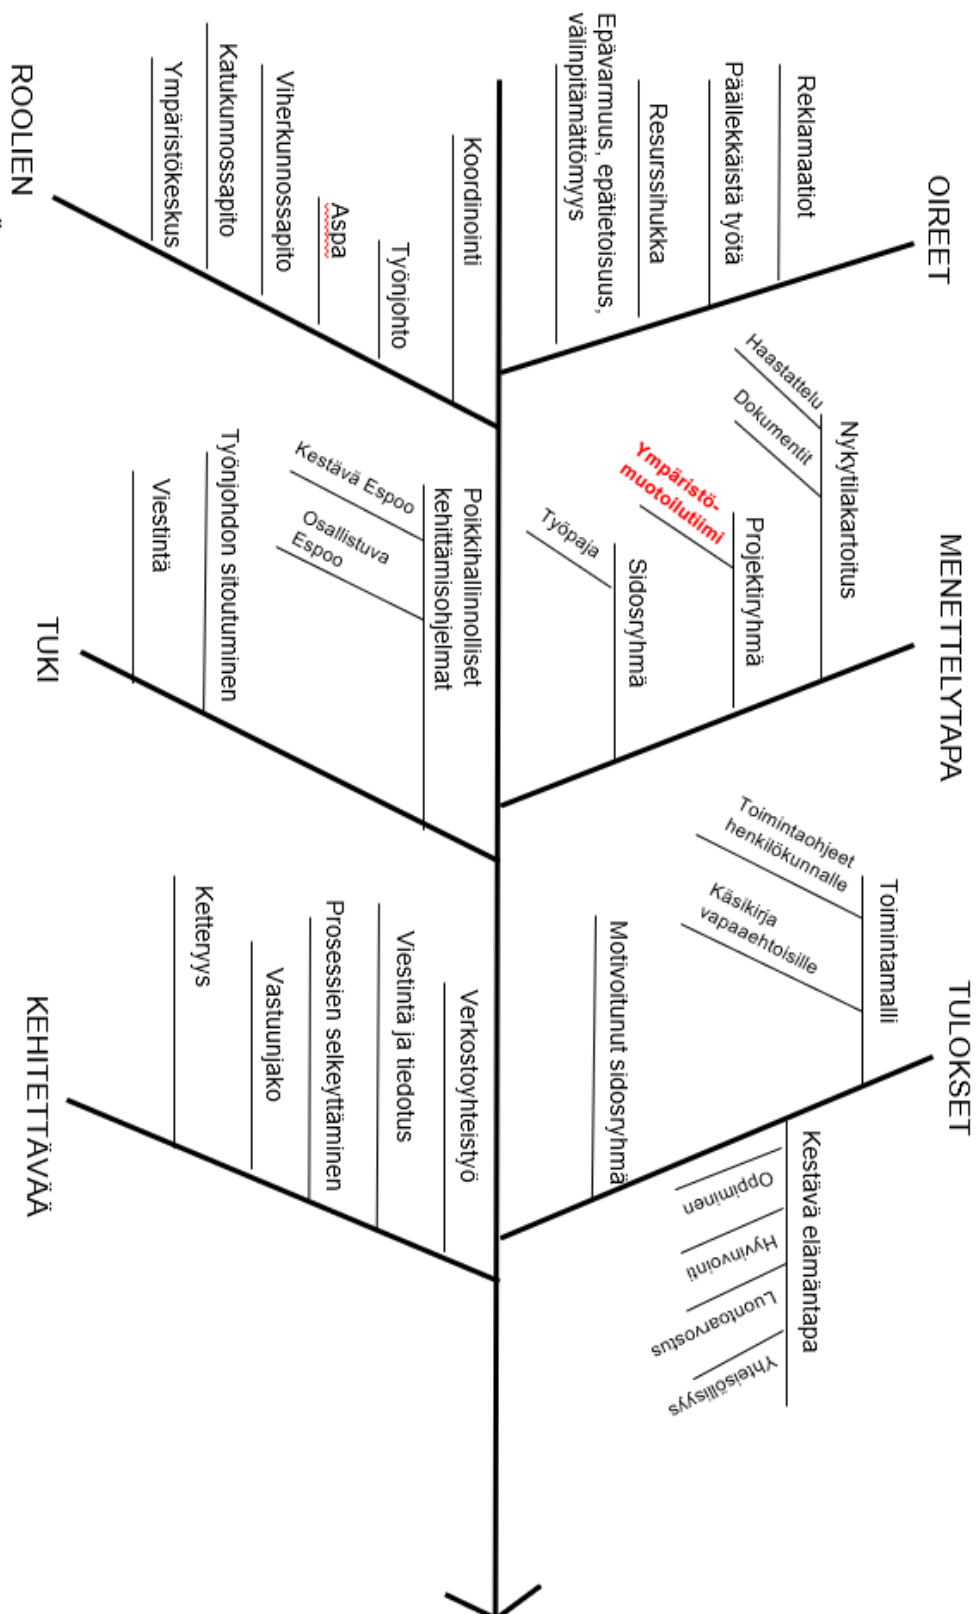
OIREET

Reklamaatiot

Päällekkäistä työtä

Resurssihukka

Epävarmuus, epätietoisuus, välinpitämättömyys

ROOLIEN

Koordinointi

Työnjohto

Aspa

Viherkunnossapito

Katukunnossapito

Ympäristökeskus

MENETTELYTAPA

Nykytilakartoitus

Haastattelu

Dokumentit

Projektiryhmä

Ympäristö-muotoilutiimi

Sidosryhmä

Työpaja

TUKI

Poikkihallinnolliset kehittämisohjelmat

Kestävä Espoo

Osallistuva Espoo

Työnjohdon sitoutuminen

Viestintä

TULOKSET

Toimintamalli

Toimintaohjeet henkilökunnalle

Käsikirja vapaaehtoisille

Motivoitunut sidosryhmä

Kestävä elämäntapa

Oppiminen

Hyvinvointi

Luontoarvostus

Yhteisöllisyys

KEHITETTÄVÄÄ

Verkostoyhteistyö

Viestintä ja tiedotus

Prosessien selkeyttäminen

Vastuunjako

Ketteryys